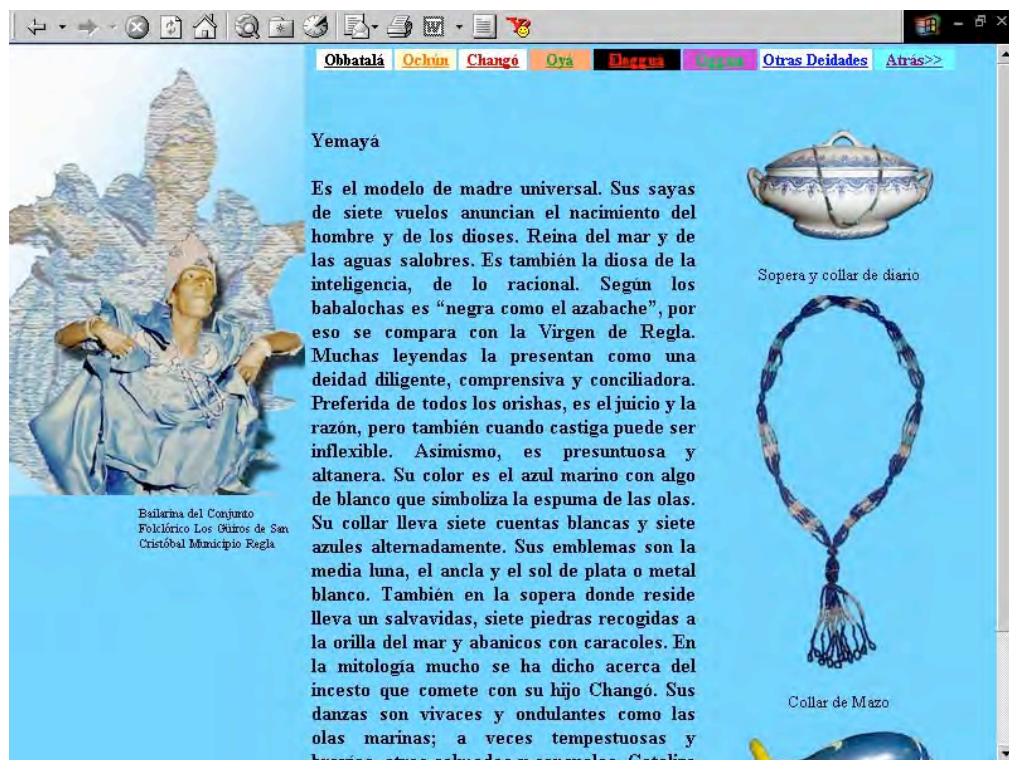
Obbatalá | Ochún | Changó | Oyá | Deggua | Oggun | Otras Deidades | Atrás>>

Yemayá

Es el modelo de madre universal. Sus sayas de siete vuelos anuncian el nacimiento del hombre y de los dioses. Reina del mar y de las aguas salobres. Es también la diosa de la inteligencia, de lo racional. Según los babalochas es "negra como el azabache", por eso se compara con la Virgen de Regla. Muchas leyendas la presentan como una deidad diligente, comprensiva y conciliadora. Preferida de todos los orishas, es el juicio y la razón, pero también cuando castiga puede ser inflexible. Asimismo, es presuntuosa y altanera. Su color es el azul marino con algo de blanco que simboliza la espuma de las olas. Su collar lleva siete cuentas blancas y siete azules alternadamente. Sus emblemas son la media luna, el ancla y el sol de plata o metal blanco. También en la sopera donde reside lleva un salvavidas, siete piedras recogidas a la orilla del mar y abanicos con caracoles. En la mitología mucho se ha dicho acerca del incesto que comete con su hijo Changó. Sus danzas son vivaces y ondulantes como las olas marinas; a veces tempestuosas y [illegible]

Bailarina del Conjunto Folclórico Los Güiros de San Cristóbal Municipio Regla

Sopera y collar de diario

Collar de Mazo